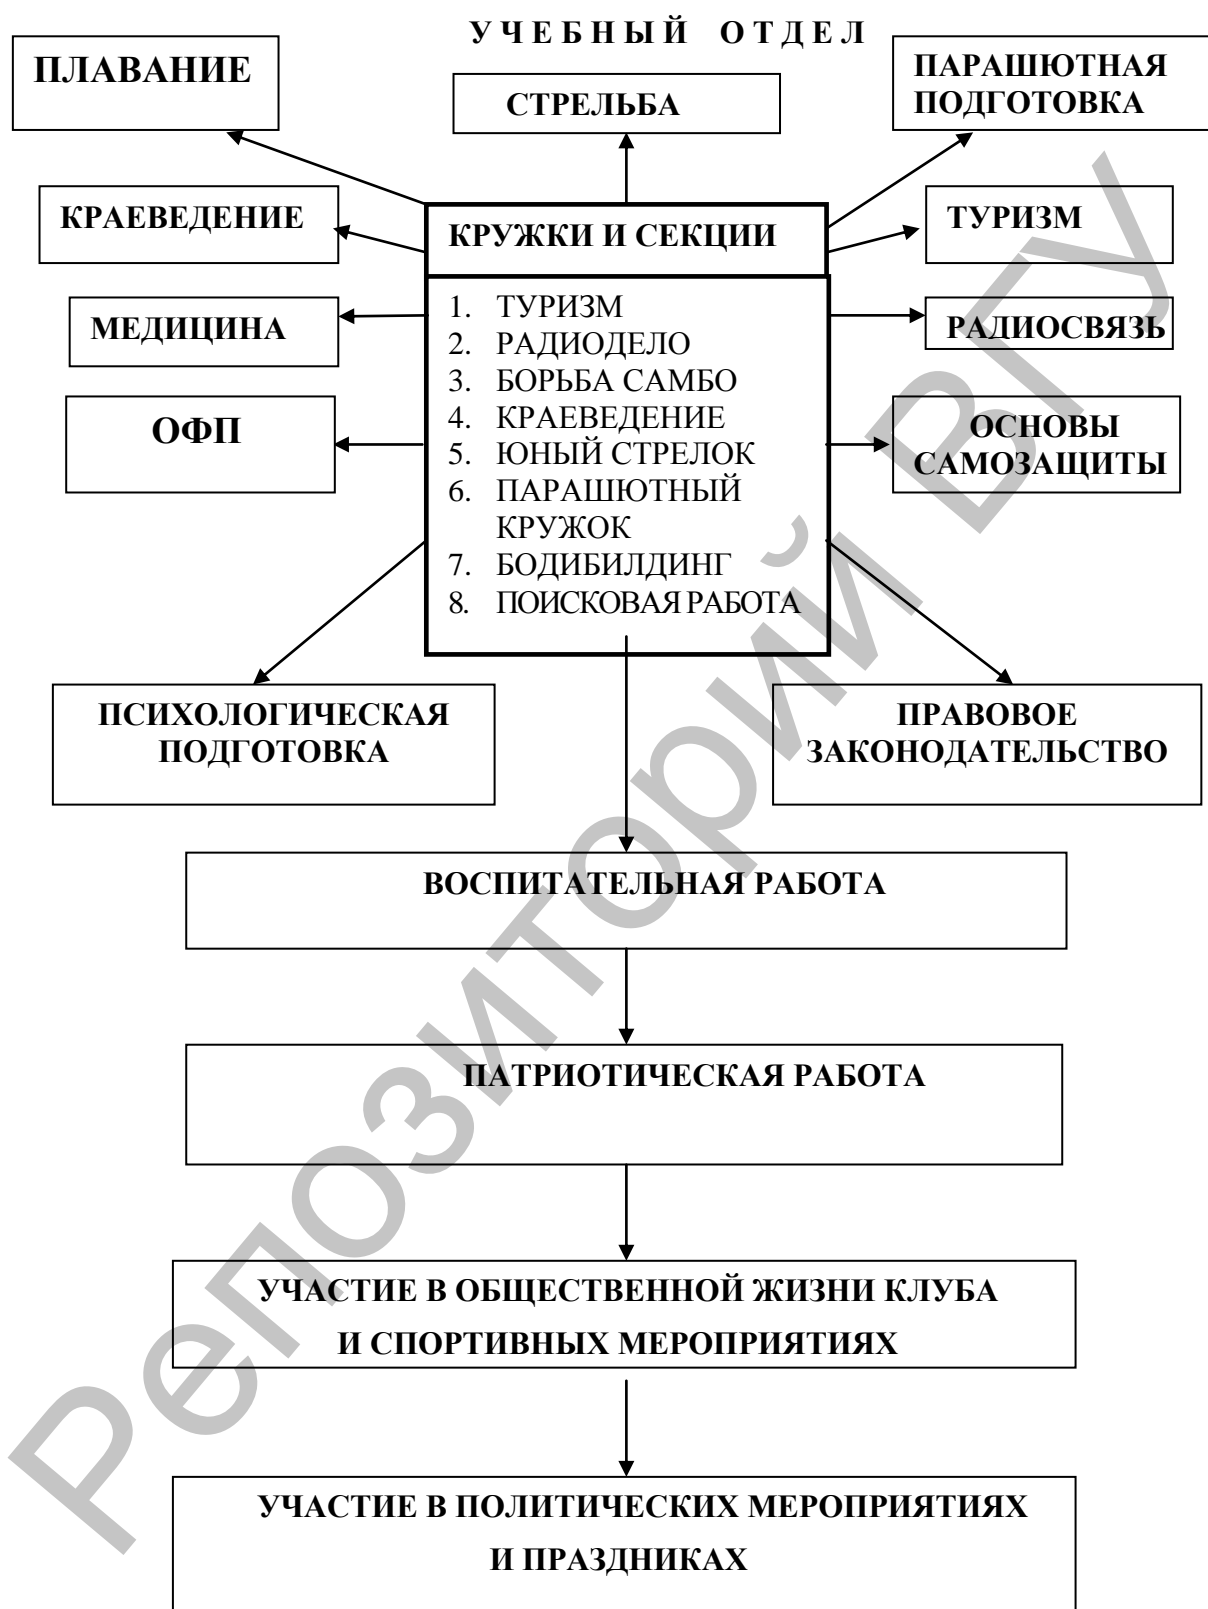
УЧЕБНЫЙ ОТДЕЛ

ПЛАВАНИЕ

СТРЕЛЬБА

ПАРАШЮТНАЯ ПОДГОТОВКА

КРАЕВЕДЕНИЕ

КРУЖКИ И СЕКЦИИ

ТУРИЗМ

1. ТУРИЗМ
2. РАДИОДЕЛО
3. БОРЬБА САМБО
4. КРАЕВЕДЕНИЕ
5. ЮНЫЙ СТРЕЛОК
6. ПАРАШЮТНЫЙ КРУЖОК
7. БОДИБИЛДИНГ
8. ПОИСКОВАЯ РАБОТА

МЕДИЦИНА

РАДИОСВЯЗЬ

ОФП

ОСНОВЫ САМОЗАЩИТЫ

ПСИХОЛОГИЧЕСКАЯ ПОДГОТОВКА

ПРАВОВОЕ ЗАКОНОДАТЕЛЬСТВО

ВОСПИТАТЕЛЬНАЯ РАБОТА

ПАТРИОТИЧЕСКАЯ РАБОТА

УЧАСТИЕ В ОБЩЕСТВЕННОЙ ЖИЗНИ КЛУБА И СПОРТИВНЫХ МЕРОПРИЯТИЯХ

УЧАСТИЕ В ПОЛИТИЧЕСКИХ МЕРОПРИЯТИЯХ И ПРАЗДНИКАХ

Репозиторий ВГУ